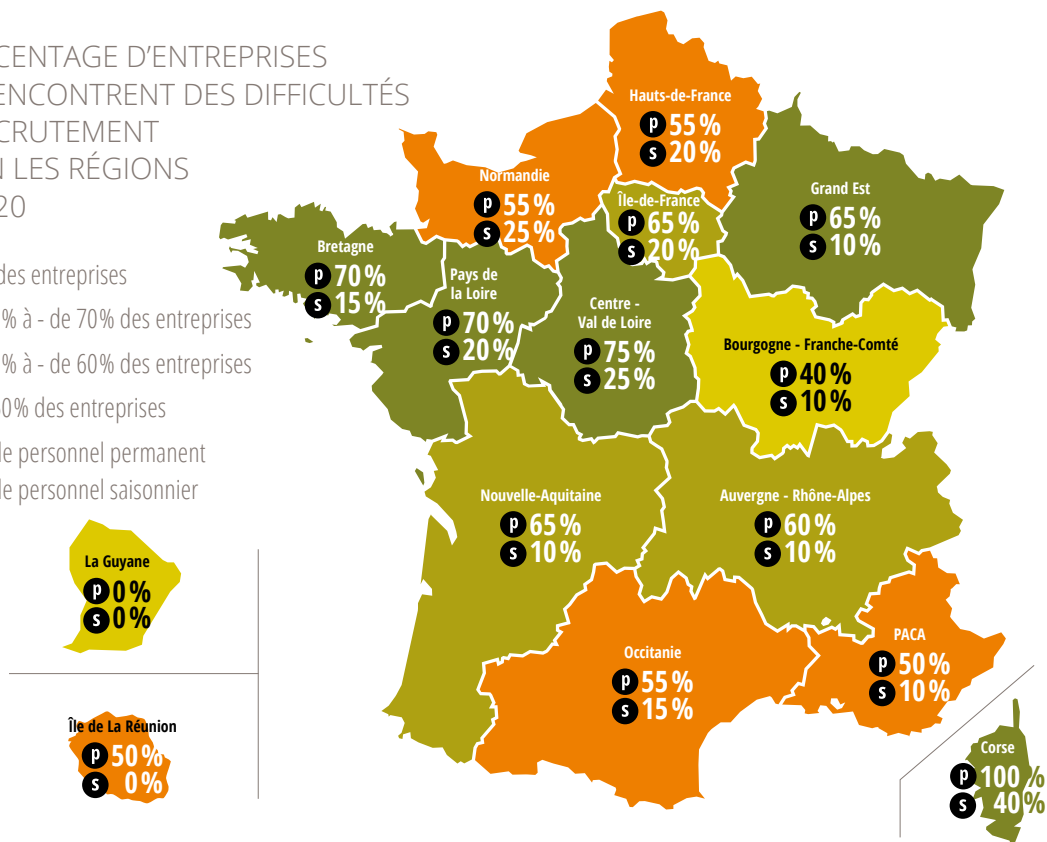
CENTAGE D'ENTREPRISES
ENCONTRENT DES DIFFICULTÉS
CRUTEMENT
N LES RÉGIONS
20

des entreprises
% à - de 70% des entreprises
% à - de 60% des entreprises
0% des entreprises
le personnel permanent
le personnel saisonnier

Hauts-de-France
p 55 %
s 20 %

Normandie
p 55 %
s 25 %

Île-de-France
p 65 %
s 20 %

Grand Est
p 65 %
s 10 %

Bretagne
p 70 %
s 15 %

Pays de la Loire
p 70 %
s 20 %

Centre - Val de Loire
p 75 %
s 25 %

Bourgogne - Franche-Comté
p 40 %
s 10 %

Nouvelle-Aquitaine
p 65 %
s 10 %

Auvergne - Rhône-Alpes
p 60 %
s 10 %

Occitanie
p 55 %
s 15 %

PACA
p 50 %
s 10 %

Corse
p 100 %
s 40 %

La Guyane
p 0 %
s 0 %

Île de La Réunion
p 50 %
s 0 %